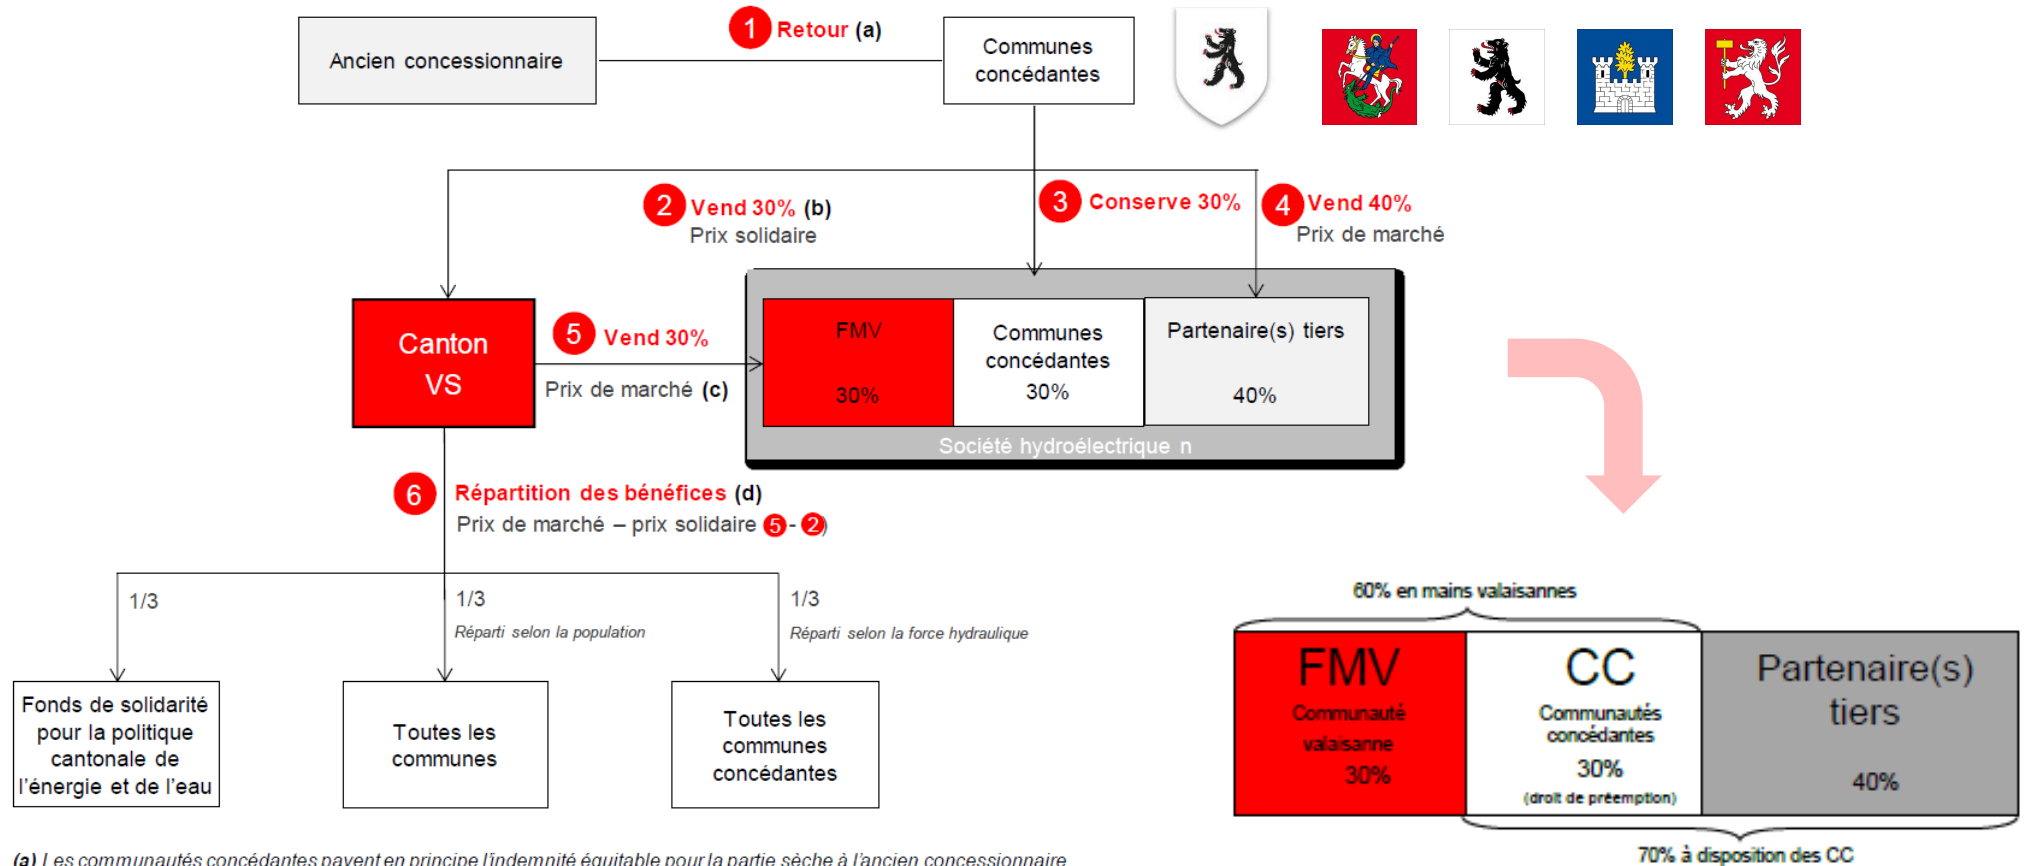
Ancien concessionnaire

1 Retour (a)

Communes concédantes

2 Vend 30% (b)
Prix solidaire

3 Conserve 30%

4 Vend 40%
Prix de marché

Canton VS

5 Vend 30%
Prix de marché (c)

FMV
30%

Communes concédantes
30%

Partenaire(s) tiers
40%

Société hydroélectrique n

6 Répartition des bénéfices (d)
Prix de marché – prix solidaire 5 - 2

1/3

1/3
Réparti selon la population

1/3
Réparti selon la force hydraulique

Fonds de solidarité pour la politique cantonale de l'énergie et de l'eau

Toutes les communes

Toutes les communes concédantes

60% en mains valaisannes

FMV
Communauté valaisanne
30%

CC
Communautés concédantes
30%
(droit de préemption)

Partenaire(s) tiers
40%

70% à disposition des CC

(a) Les communautés concédantes payent en principe l'indemnité équitable pour la partie sèche à l'ancien concessionnaire